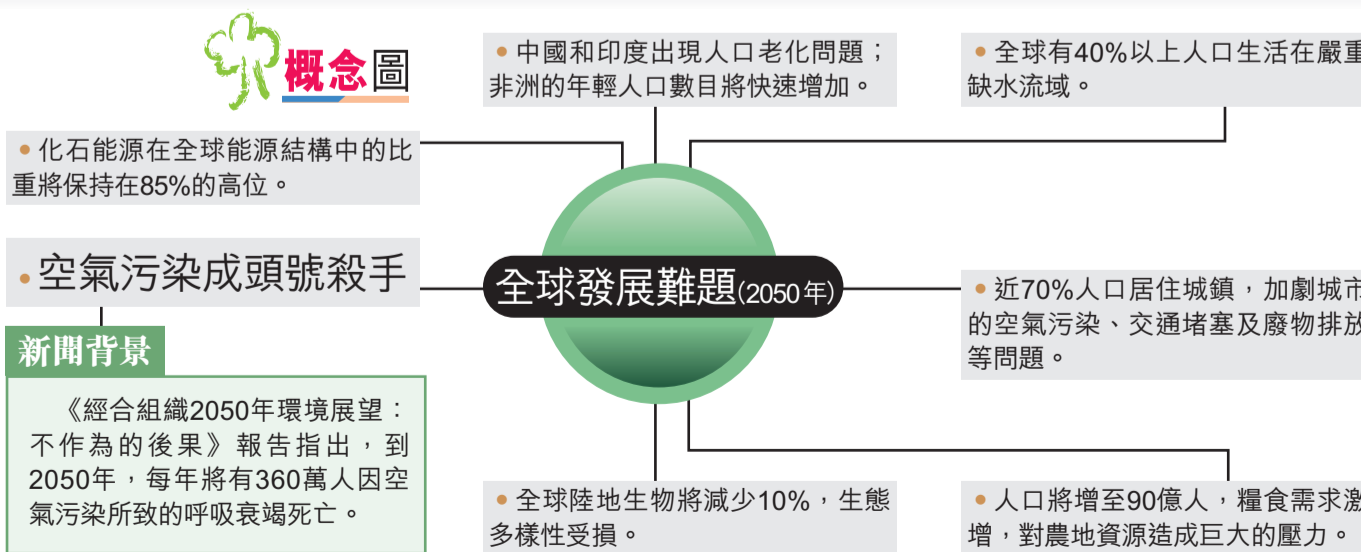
概念圖

• 中國和印度出現人口老化問題；非洲的年輕人口數目將快速增加。

• 全球有40%以上人口生活在嚴重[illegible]缺水流域。

• 化石能源在全球能源結構中的比重將保持在85%的高位。

• 空氣污染成頭號殺手

全球發展難題(2050年)

• 近70%人口居住城鎮，加劇城市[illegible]的空氣污染、交通堵塞及廢物排放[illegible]等問題。

新聞背景

《經合組織2050年環境展望：不作為的後果》報告指出，到2050年，每年將有360萬人因空氣污染所致的呼吸衰竭死亡。

• 全球陸地生物將減少10%，生態多樣性受損。

• 人口將增至90億人，糧食需求激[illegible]增，對農地資源造成巨大的壓力。